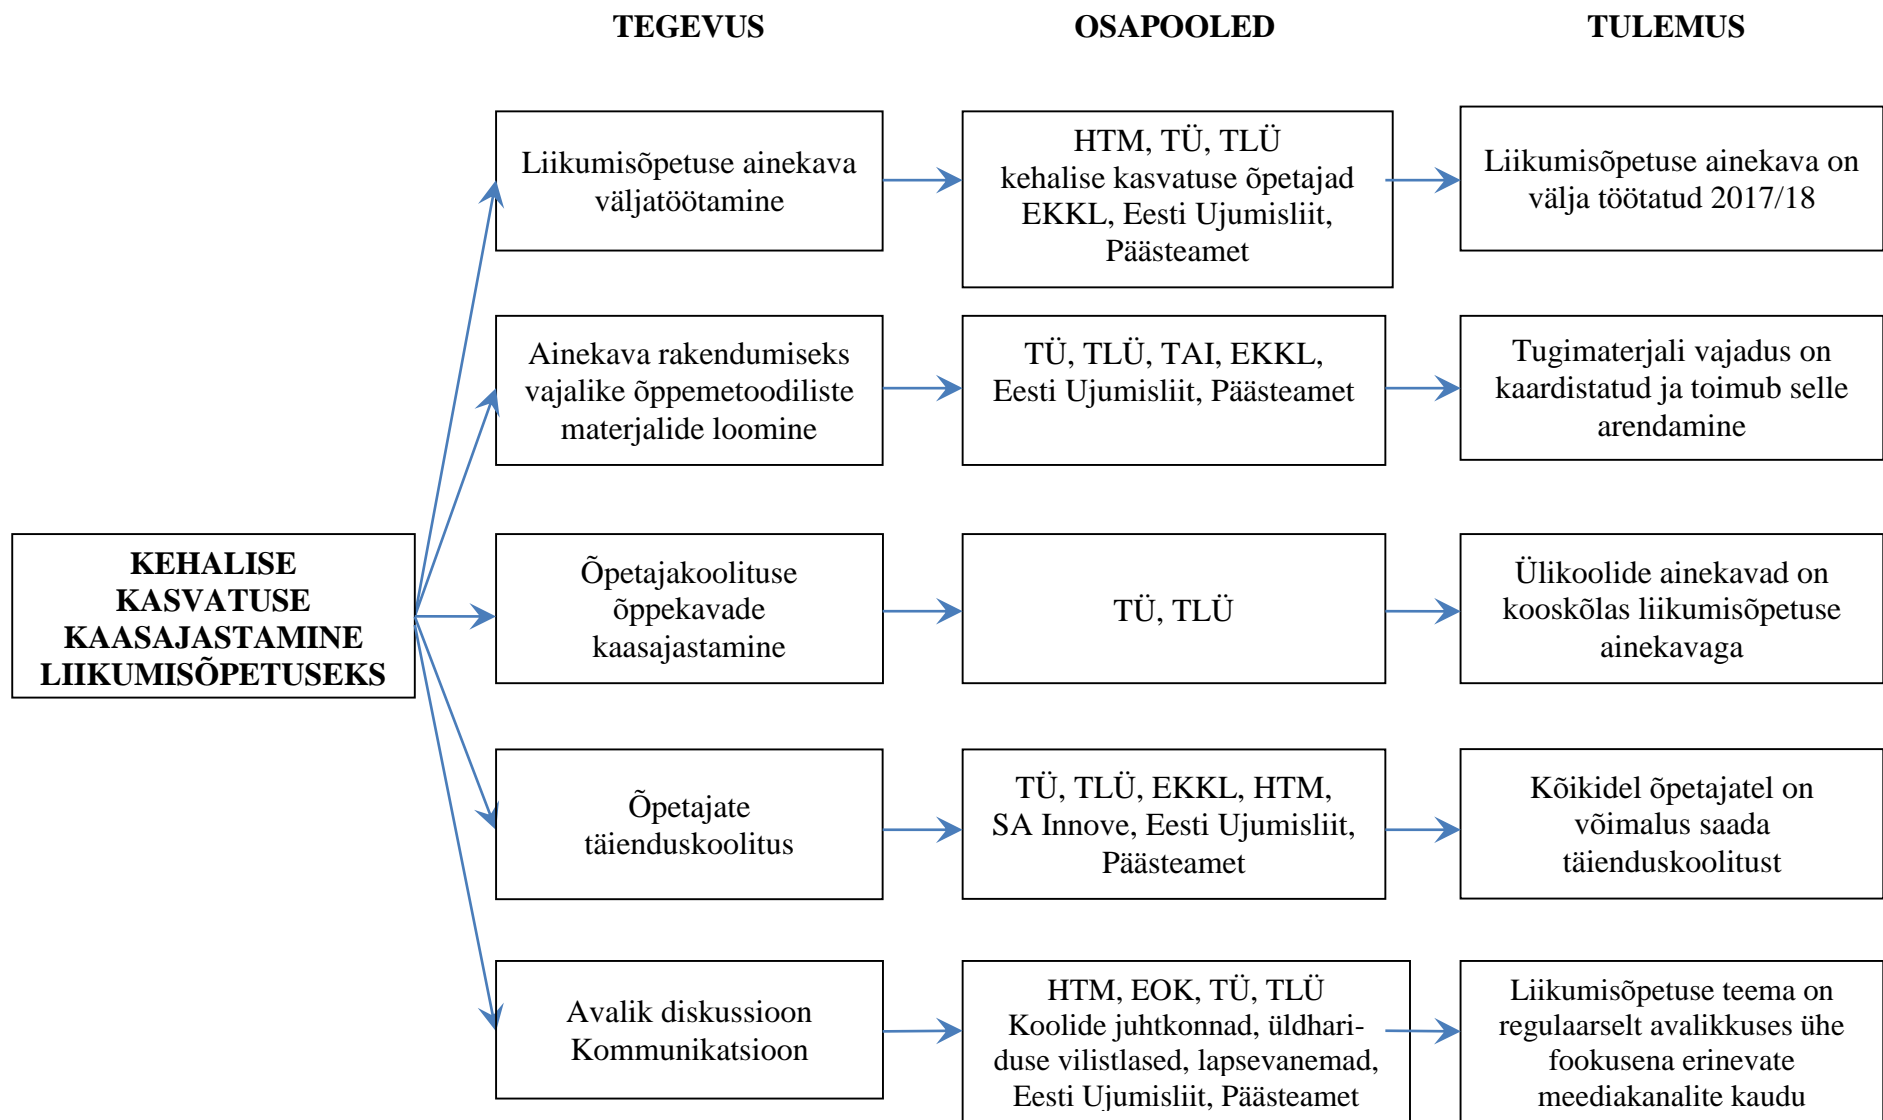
TEGEVUS

OSAPOOLED

TULEMUS

KEHALISE KASVATUSE KAASAJASTAMINE LIIKUMISÕPETUSEKS

Liikumisõpetuse ainekava väljatöötamine

HTM, TÜ, TLÜ kehalise kasvatuse õpetajad EKKL, Eesti Ujumisliit, Päästeamet

Liikumisõpetuse ainekava on välja töötatud 2017/18

Ainekava rakendumiseks vajalike õppemetoodiliste materjalide loomine

TÜ, TLÜ, TAI, EKKL, Eesti Ujumisliit, Päästeamet

Tugimaterjali vajadus on kaardistatud ja toimub selle arendamine

Õpetajakoolituse õppekavade kaasajastamine

TÜ, TLÜ

Ülikoolide ainekavad on kooskõlas liikumisõpetuse ainekavaga

Õpetajate täienduskoolitus

TÜ, TLÜ, EKKL, HTM, SA Innove, Eesti Ujumisliit, Päästeamet

Kõikidel õpetajatel on võimalus saada täienduskoolitust

Avalik diskussioon Kommunikatsioon

HTM, EOK, TÜ, TLÜ Koolide juhtkonnad, üldhariduse vilistlased, lapsevanemad, Eesti Ujumisliit, Päästeamet

Liikumisõpetuse teema on regulaarselt avalikkuses ühe fookusena erinevate meediakanalite kaudu